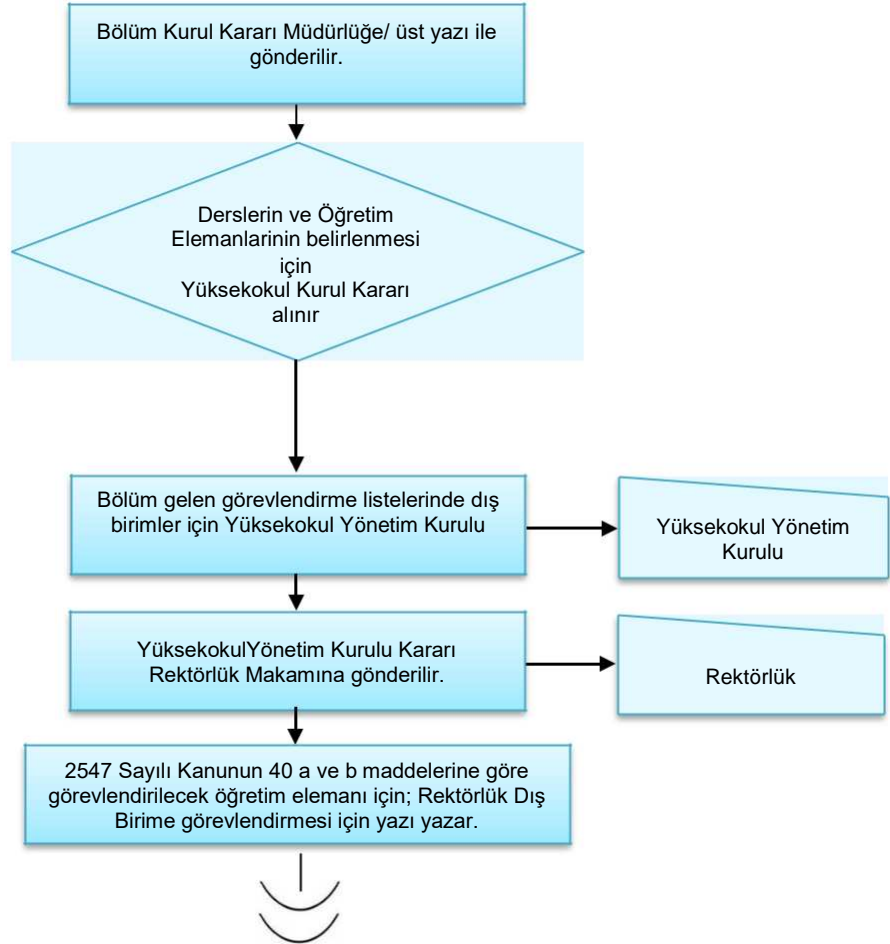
Bölüm Kurul Kararı Müdürlüğe/ üst yazı ile gönderilir.

Derslerin ve Öğretim Elemanlarinin belirlenmesi için Yüksekokul Kurul Kararı alınır

Bölüm gelen görevlendirme listelerinde dış birimler için Yüksekokul Yönetim Kurulu

Yüksekokul Yönetim Kurulu

YüksekokulYönetim Kurulu Kararı Rektörlük Makamına gönderilir.

Rektörlük

2547 Sayılı Kanunun 40 a ve b maddelerine göre görevlendirilecek öğretim elemanı için; Rektörlük Dış Birime görevlendirmesi için yazı yazar.